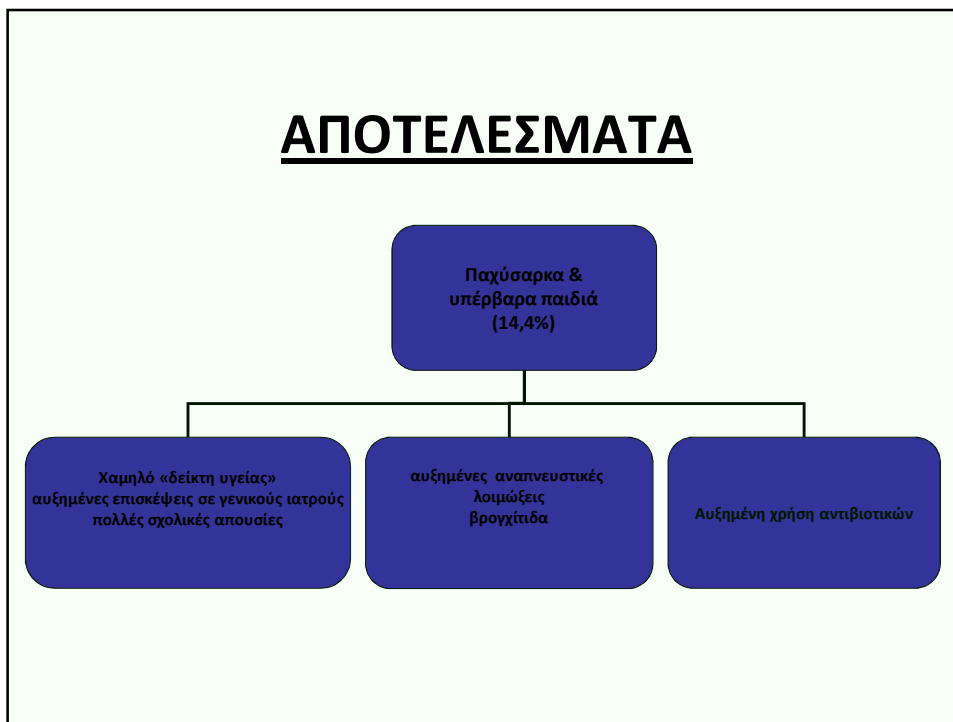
ΑΠΟΤΕΛΕΣΜΑΤΑ

Παχύσαρκα & υπέρβαρα παιδιά (14,4%)

Χαμηλό «δείκτη υγείας» αυξημένες επισκέψεις σε γενικούς ιατρούς πολλές σχολικές απουσίες

αυξημένες αναπνευστικές λοιμώξεις βρογχίτιδα

Αυξημένη χρήση αντιβιοτικών